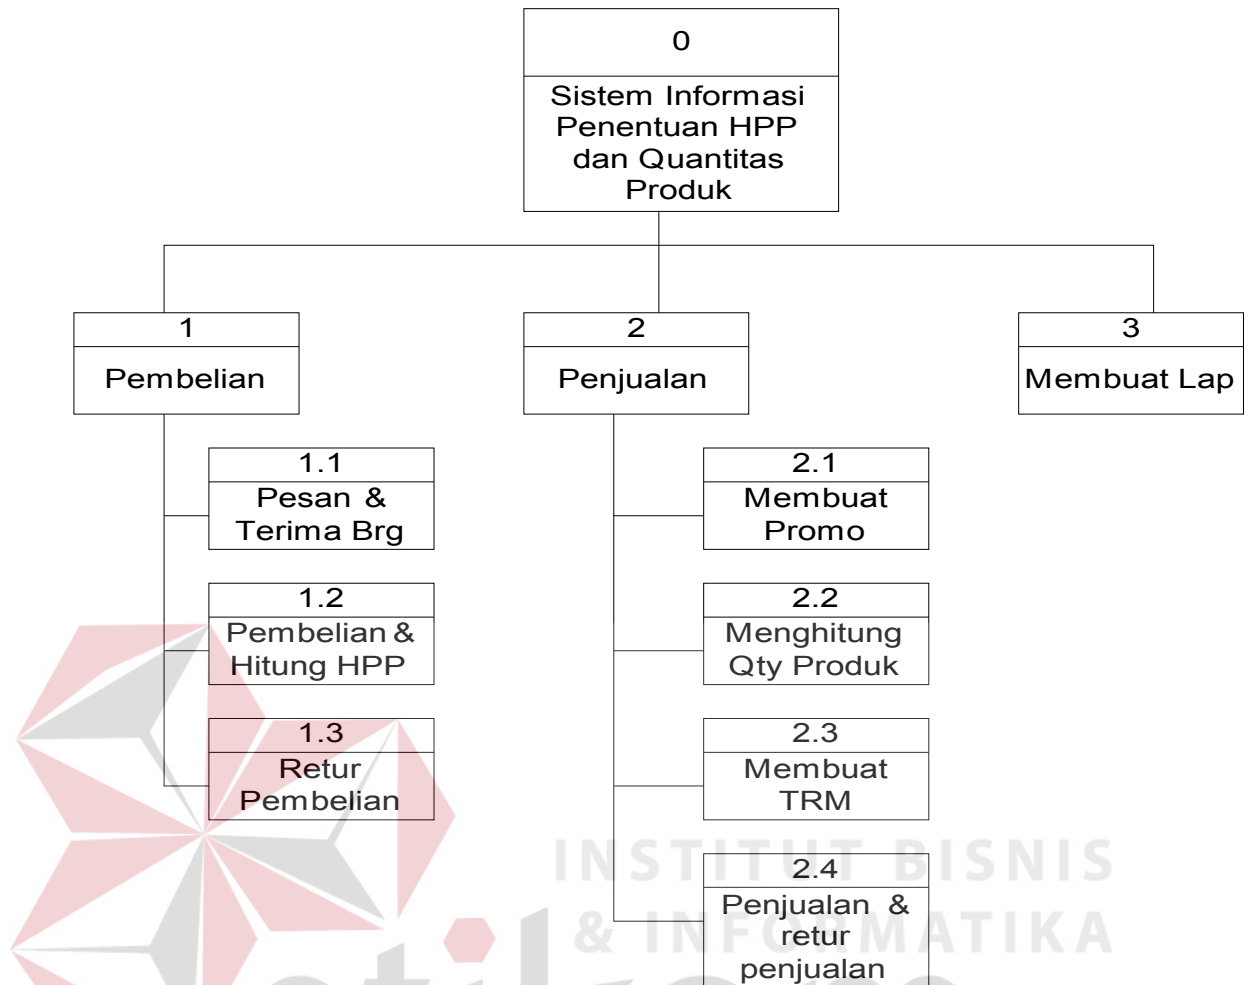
0
Sistem Informasi Penentuan HPP dan Quantitas Produk

1
Pembelian

2
Penjualan

3
Membuat Lap

1.1
Pesan & Terima Brg

1.2
Pembelian & Hitung HPP

1.3
Retur Pembelian

2.1
Membuat Promo

2.2
Menghitung Qty Produk

2.3
Membuat TRM

2.4
Penjualan & retur penjualan

INSTITUT BISNIS & INFORMATIKA